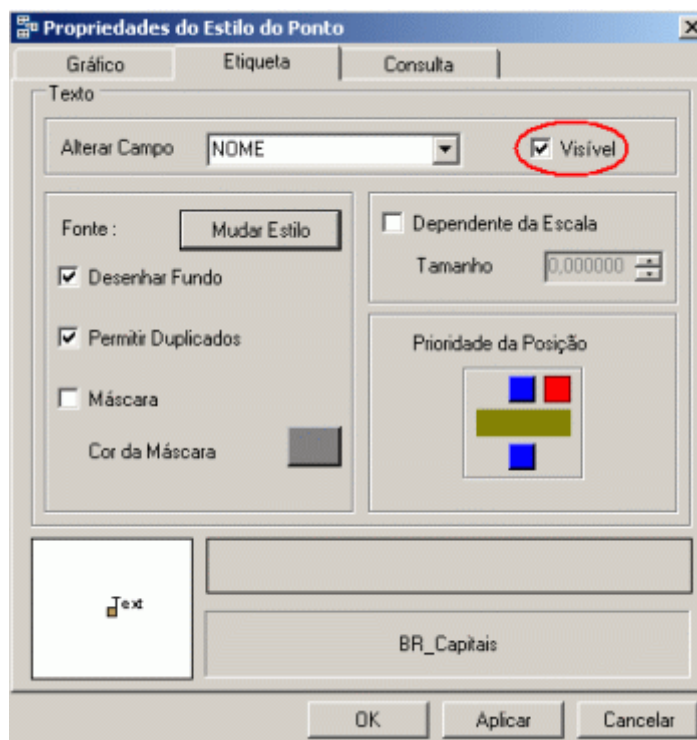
Propriedades do Estilo do Ponto

Gráfico | Etiqueta | Consulta

Texto

Alterar Campo NOME

Visível

Fonte : Mudar Estilo

Desenhar Fundo

Permitir Duplicados

Máscara

Cor da Máscara

Dependente da Escala

Tamanho 0,000000

Prioridade da Posição

Text

BR_Capitais

OK | Aplicar | Cancelar